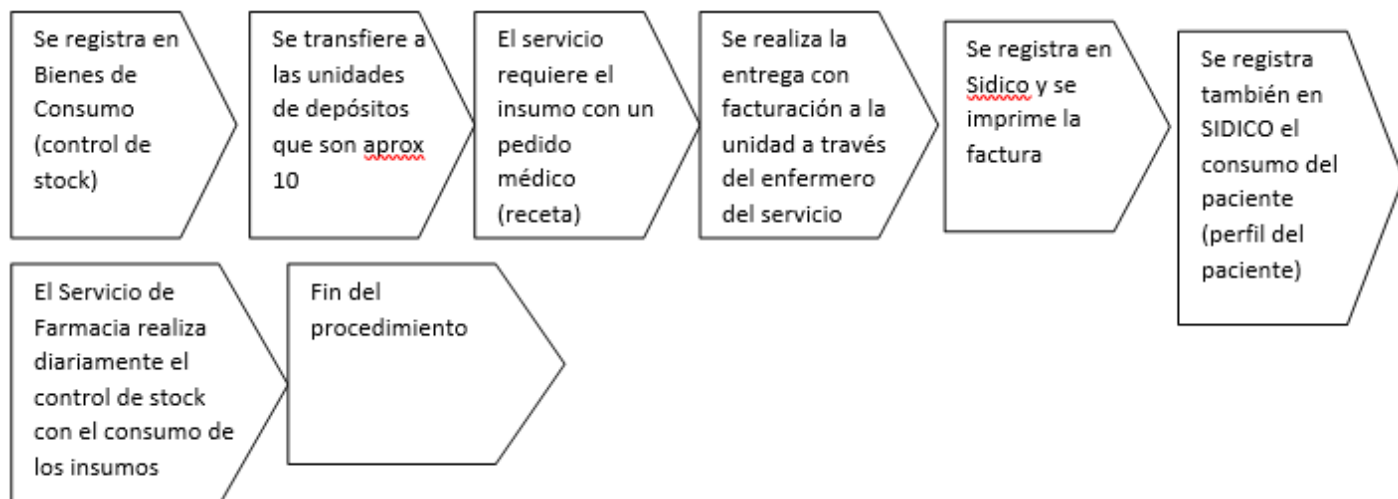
Se registra en Bienes de Consumo (control de stock)

Se transfiere a las unidades de depósitos que son aprox 10

El servicio requiere el insumo con un pedido médico (receta)

Se realiza la entrega con facturación a la unidad a través del enfermero del servicio

Se registra en Sidico y se imprime la factura

Se registra también en SIDICO el consumo del paciente (perfil del paciente)

El Servicio de Farmacia realiza diariamente el control de stock con el consumo de los insumos

Fin del procedimiento